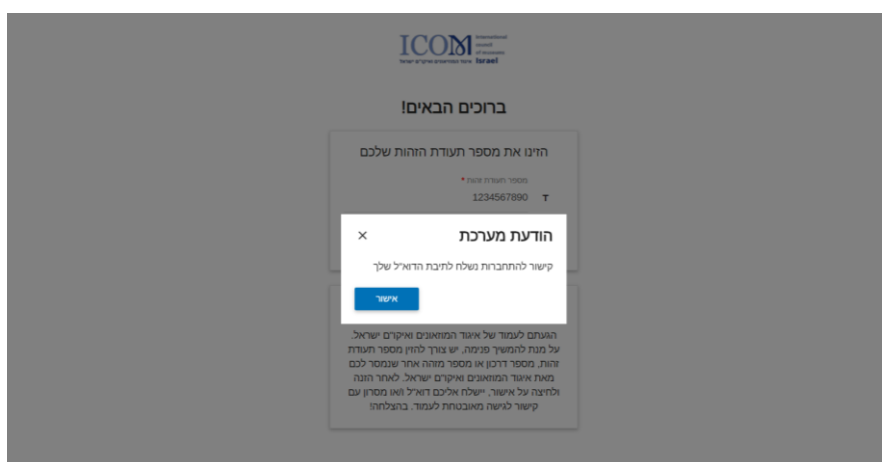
ICOM International council of museums Israel
איגוד המוזיאונים ואיקו״ם ישראל

ברוכים הבאים!

הזינו את מספר תעודת הזהות שלכם

מספר תעודת זהות *
1234567890

הודעת מערכת
×
קישור להתחברות נשלח לתיבת הדוא״ל שלך
אישור

הגעתם לעמוד של איגוד המוזיאונים ואיקו״ם ישראל. על מנת להמשיך פנימה, יש צורך להזין מספר תעודת זהות, מספר דרכון או מספר מזהה אחר שנמסר לכם מאת איגוד המוזיאונים ואיקו״ם ישראל. לאחר הזנה ולחיצה על אישור, יישלח אליכם דוא״ל ו/או מסרון עם קישור לגישה מאובטחת לעמוד. בהצלחה!